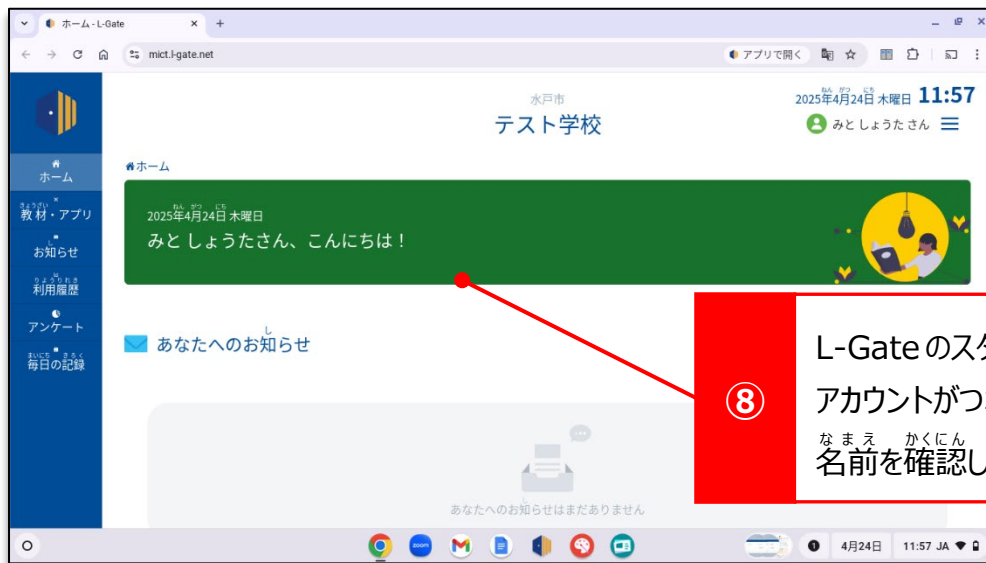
ホーム - L-Gate × +

mict.l-gate.net

アプリで開く

水戸市
テスト学校

2025年4月24日 木曜日 11:57
みと しょうた さん

ホーム
教材・アプリ
お知らせ
利用履歴
アンケート
毎日の記録

ホーム

2025年4月24日 木曜日
みと しょうたさん、こんにちは！

あなたへのお知らせ

あなたへのお知らせはまだありません

⑧

L-Gateのスタ
アカウントがつ
名前を確認し

zoom

4月24日 11:57 JA